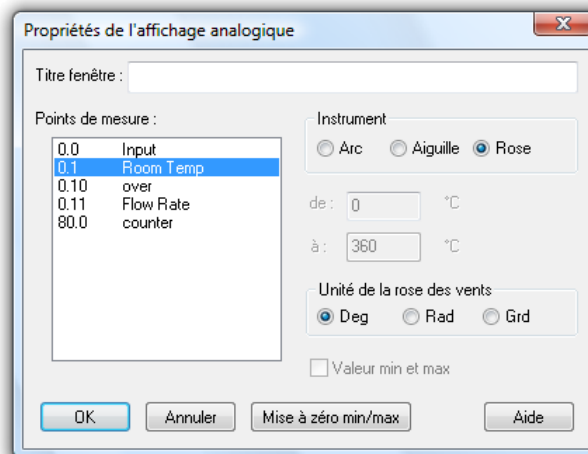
Propriétés de l'affichage analogique

X

Titre fenêtre :

Points de mesure :

| | |
|---|---|
| 0.0 | Input |
| 0.1 | Room Temp |
| 0.10 | over |
| 0.11 | Flow Rate |
| 80.0 | counter |

Instrument

Arc Aiguille Rose

de : 0 °C

à : 360 °C

Unité de la rose des vents

Deg Rad Grd

Valeur min et max

OK Annuler Mise à zéro min/max Aide